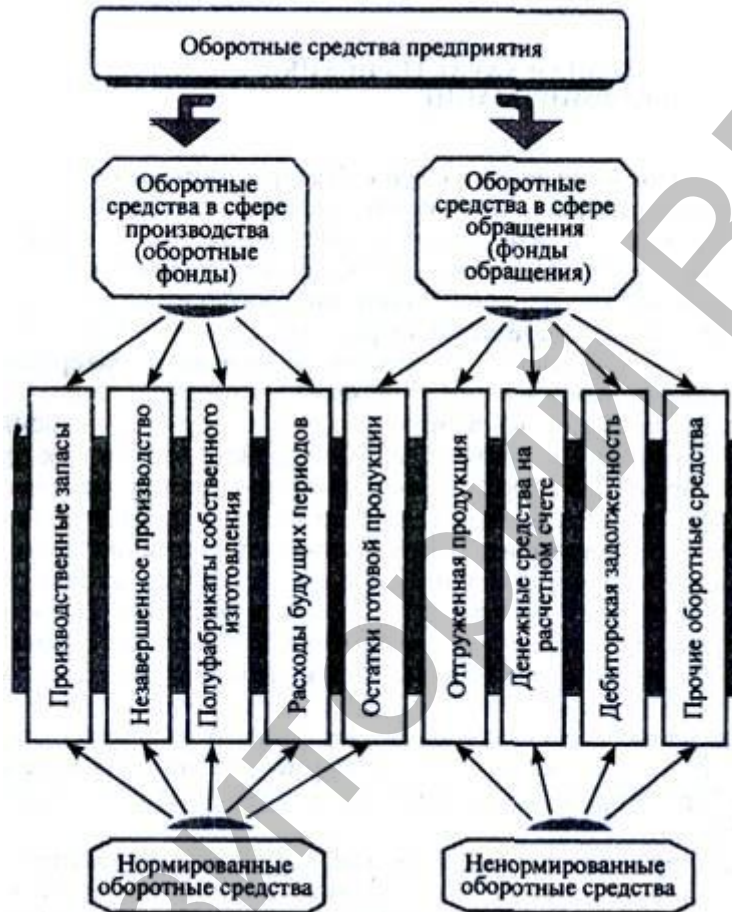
Оборотные средства предприятия

Оборотные средства в сфере производства (оборотные фонды)

Оборотные средства в сфере обращения (фонды обращения)

Производственные запасы

Незавершенное производство

Полуфабрикаты собственного изготовления

Расходы будущих периодов

Остатки готовой продукции

Отгруженная продукция

Денежные средства на расчетном счете

Дебиторская задолженность

Прочие оборотные средства

Нормированные оборотные средства

Ненормированные оборотные средства